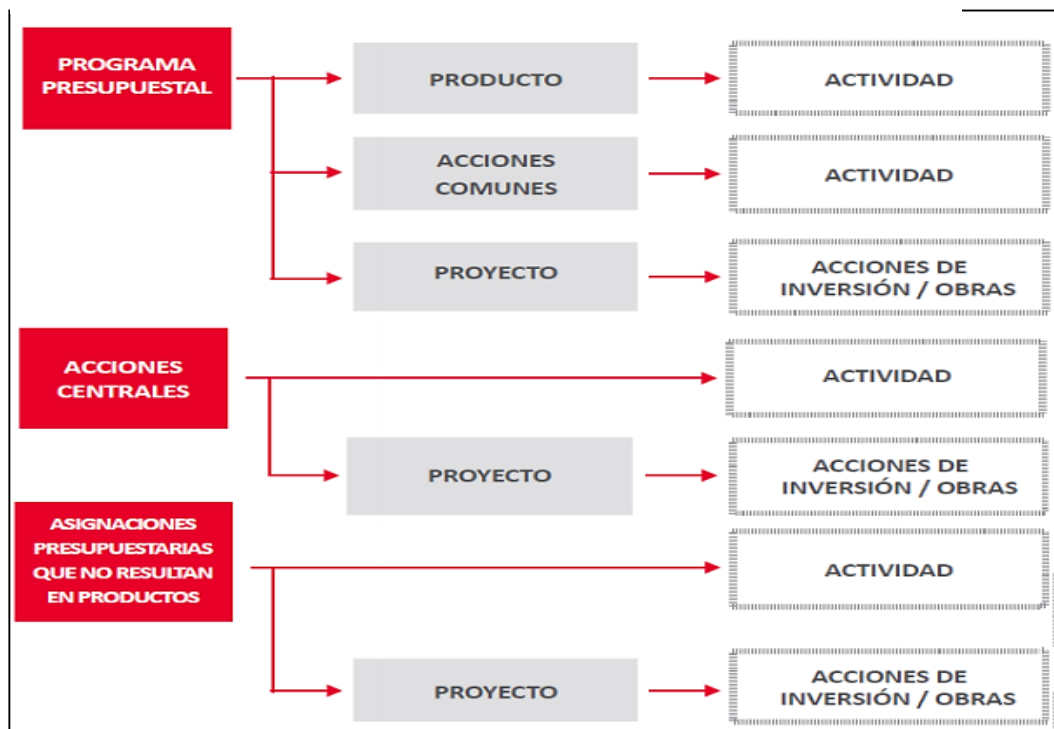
PROGRAMA PRESUPUESTAL

PRODUCTO

ACTIVIDAD

ACCIONES COMUNES

ACTIVIDAD

PROYECTO

ACCIONES DE INVERSIÓN / OBRAS

ACCIONES CENTRALES

ACTIVIDAD

PROYECTO

ACCIONES DE INVERSIÓN / OBRAS

ASIGNACIONES PRESUPUESTARIAS QUE NO RESULTAN EN PRODUCTOS

ACTIVIDAD

PROYECTO

ACCIONES DE INVERSIÓN / OBRAS